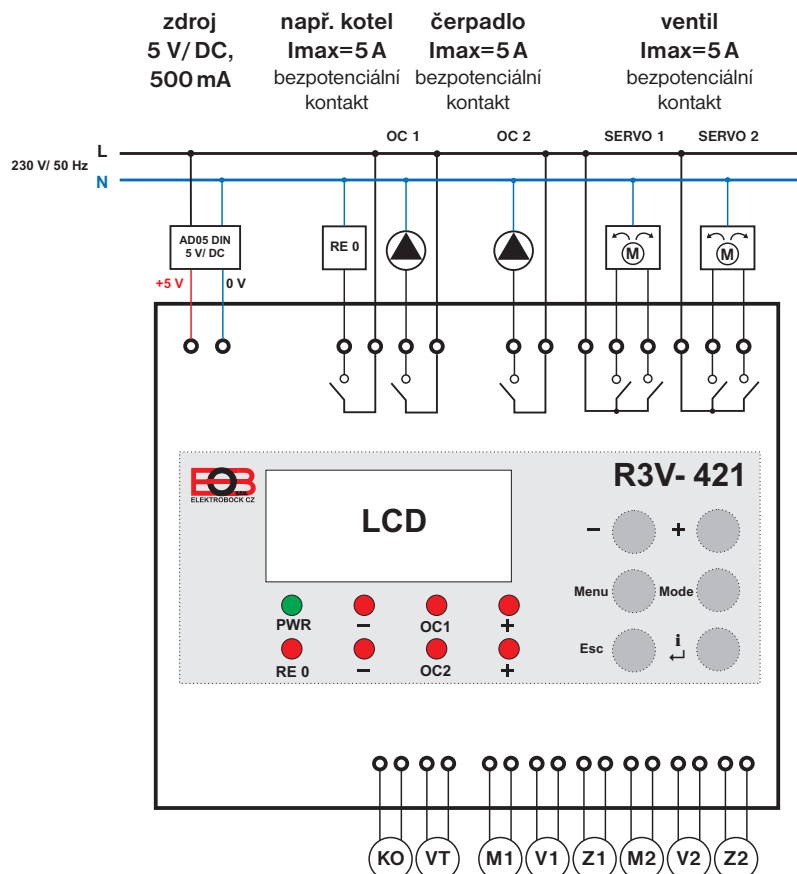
zdroj 5 V/ DC, 500 mA

např. kotel Imax=5 A bezpotenciální kontakt

čerpadlo Imax=5 A bezpotenciální kontakt

ventil Imax=5 A bezpotenciální kontakt

OC 1

OC 2

SERVO 1

SERVO 2

L

230 V/ 50 Hz

N

AD05 DIN 5 V/ DC

+5 V

0 V

RE 0

M

M

EOB ELEKTROBOCK CZ

R3V- 421

LCD

–

+

Menu

Mode

Esc

i

PWR

–

OC1

+

RE 0

–

OC2

+

KO

VT

M1

V1

Z1

M2

V2

Z2